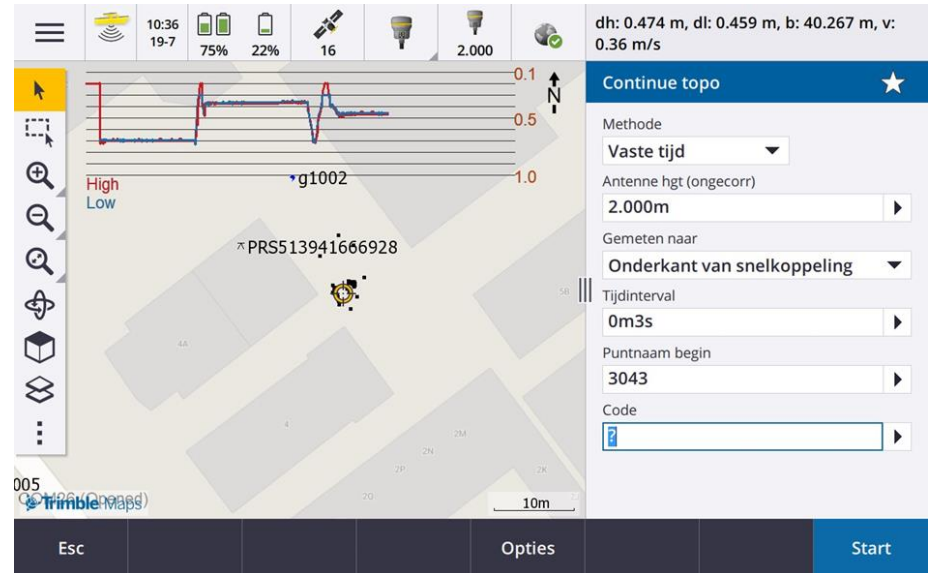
10:36
19-7

75%

22%

16

2.000

dh: 0.474 m, dl: 0.459 m, b: 40.267 m, v: 0.36 m/s

0.1
0.5
1.0
N
High
Low
g1002
PRS513941666928
4A
4
2M
2N
2P
2K
2O
5B
005
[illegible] (Opened)
Trimble Maps
10m

Continue topo

Methode
Vaste tijd
Antenne hgt (ongecorr)
2.000m
Gemeten naar
Onderkant van snelkoppeling
Tijdinterval
0m3s
Puntnaam begin
3043
Code
?

Esc
Opties
Start